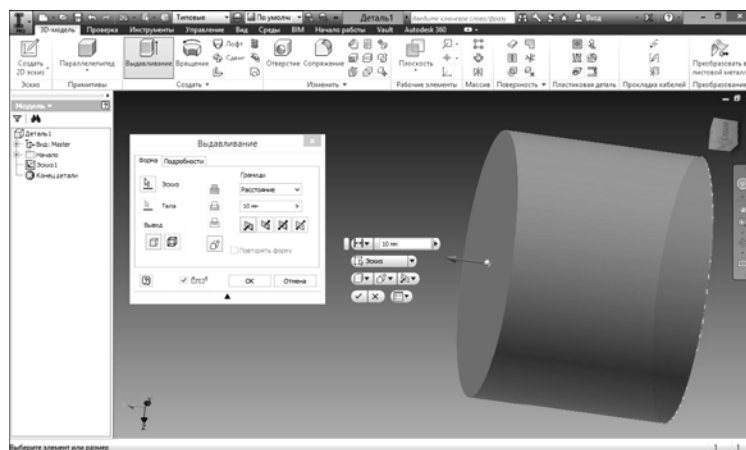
Типовые По умолчу Деталь1 Введите ключевое слово/фразу Вход

3D-модель Проверка Инструменты Управление Вид Среды BIM Начало работы Vault Autodesk 360

Создать 2D эскиз Параллелепипед Выдавливание Вращение Лофт Сдвиг Отверстие Сопряжение Плоскость Преобразовать в листовой металл

Эскиз Примитивы Создать Изменить Рабочие элементы Массив Поверхность Пластиковая деталь Прокладка кабелей Преобразование

Модель

Деталь1
Вид: Master
Начало
Эскиз1
Конец детали

Выдавливание

Форма Подробности

Эскизы

Тела

Вывод

Границы

Расстояние

10 мм

Повторить форму

OK Отмена

10 мм

Эскиз

Выберите элемент или размер

1 1